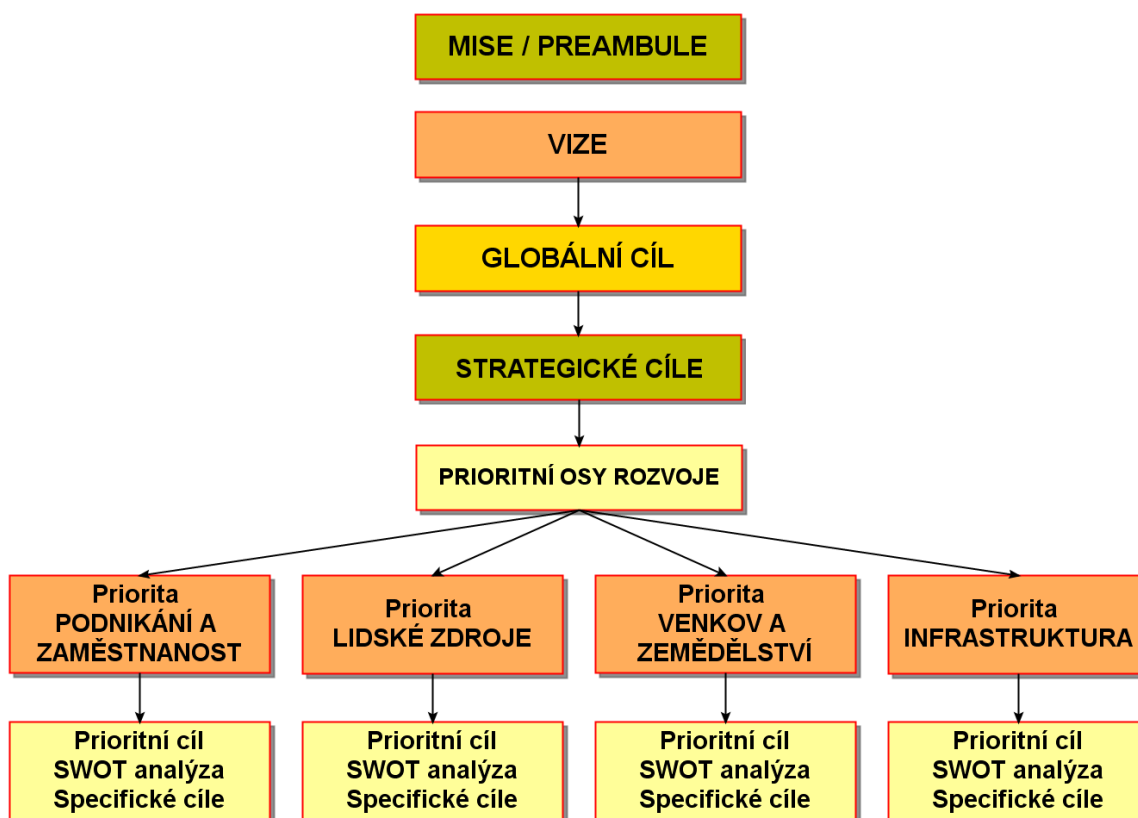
MISE / PREAMBULE

VIZE

GLOBÁLNÍ CÍL

STRATEGICKÉ CÍLE

PRIORITNÍ OSY ROZVOJE

Priorita PODNIKÁNÍ A ZAMĚSTNANOST

Priorita LIDSKÉ ZDROJE

Priorita VENKOV A ZEMĚDĚLSTVÍ

Priorita INFRASTRUKTURA

Prioritní cíl
SWOT analýza
Specifické cíle

Prioritní cíl
SWOT analýza
Specifické cíle

Prioritní cíl
SWOT analýza
Specifické cíle

Prioritní cíl
SWOT analýza
Specifické cíle